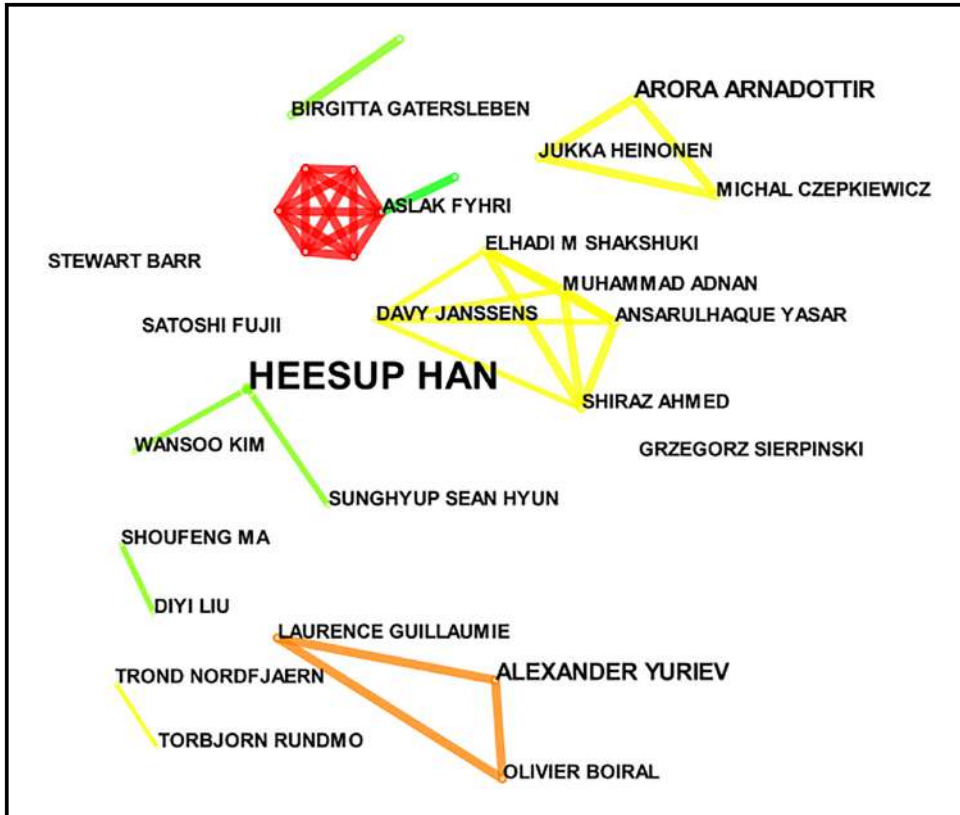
BIRGITTA GATERSLEBEN

ARORA ARNADOTTIR

JUKKA HEINONEN

MICHAL CZEPKIEWICZ

ASLAK FYHRI

ELHADI M SHAKSHUKI

STEWART BARR

MUHAMMAD ADNAN

DAVY JANSSENS

ANSARULHAQUE YASAR

SATOSHI FUJII

HEESUP HAN

SHIRAZ AHMED

WANSOO KIM

GRZEGORZ SIERPINSKI

SUNGHYUP SEAN HYUN

SHOUFENG MA

DIYI LIU

LAURENCE GUILLAUMIE

ALEXANDER YURIEV

TROND NORDFJAERN

TORBJORN RUNDMO

OLIVIER BOIRAL